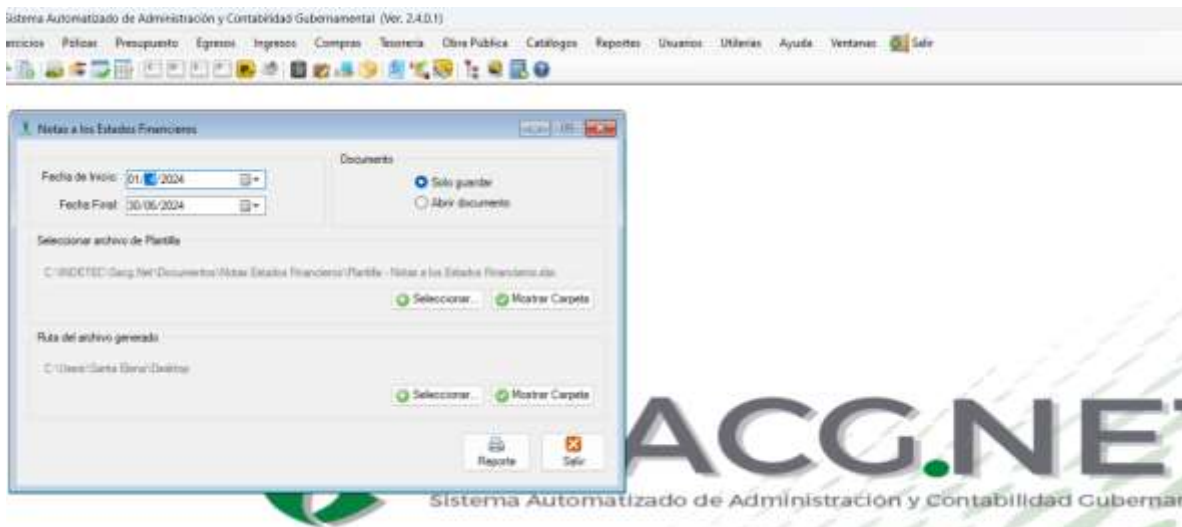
Sistema Automatizado de Administración y Contabilidad Gubernamental (Ver. 2.4.0.1)

ercicios Pólizas Presupuesto Egresos Ingresos Compras Tesorería Obra Pública Catálogos Reportes Usuarios Utilerías Ayuda Ventanas Salir

Notas a los Estados Financieros

Fecha de Inicio: 01/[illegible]/2024

Fecha Final: 30/06/2024

Documento

Solo guardar

Abrir documento

Seleccionar archivo de Plantilla

C:\INDETEC\Sacg.Net\Documentos\Notas Estados Financieros\Plantilla - Notas a los Estados Financieros.xlsx

Seleccionar...

Mostrar Carpeta

Ruta del archivo generado

C:\Users\Santa Elena\Desktop

Seleccionar...

Mostrar Carpeta

Reporte

Salir

ACG.NET

Sistema Automatizado de Administración y Contabilidad Guberna